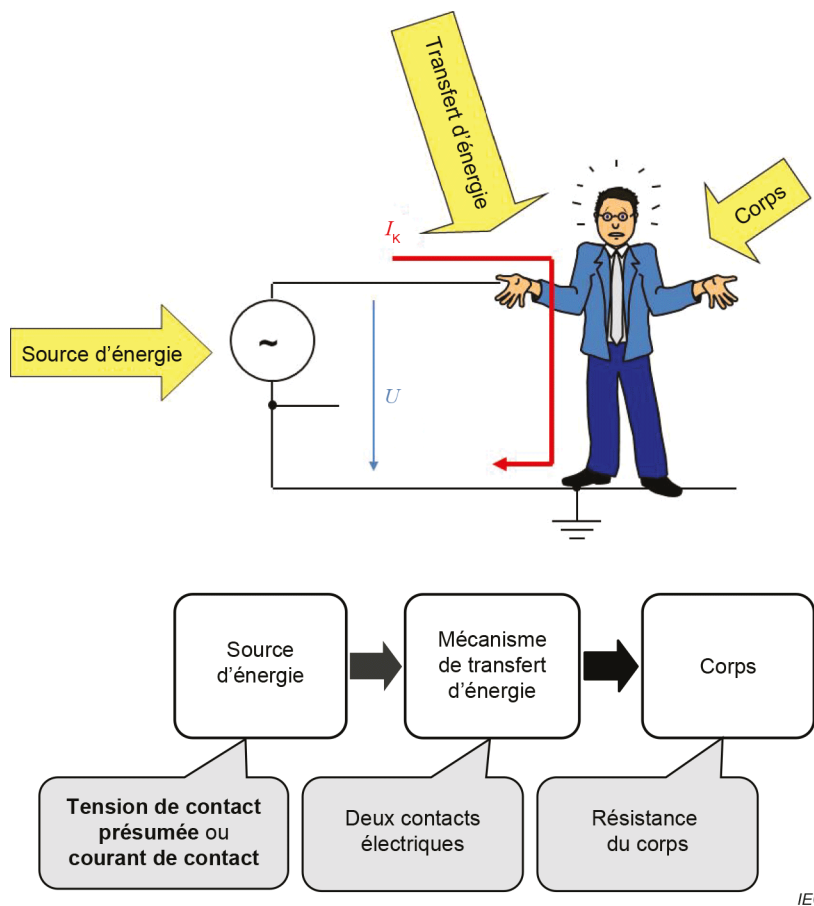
Transfert d'énergie

Corps

$I_K$

Source d'énergie

~

$U$

Source d'énergie

Mécanisme de transfert d'énergie

Corps

**Tension de contact présumée** ou **courant de contact**

Deux contacts électriques

Résistance du corps

IE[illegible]